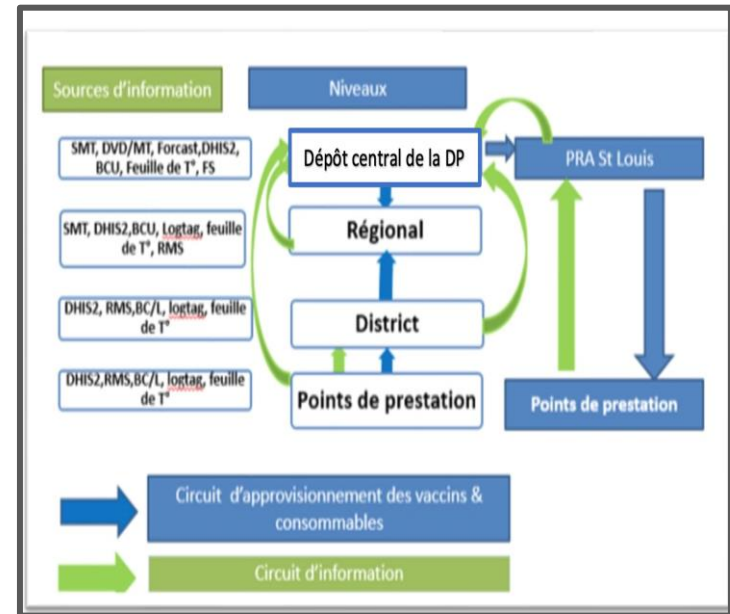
Sources d'information

Niveaux

SMT, DVD/MT, Forcast,DHIS2, BCU, Feuille de T°, FS

Dépôt central de la DP

PRA St Louis

SMT, DHIS2,BCU, Logtag, feuille de T°, RMS

Régional

DHIS2, RMS,BC/L, logtag, feuille de T°

District

DHIS2,RMS,BC/L, logtag, feuille de T°

Points de prestation

Points de prestation

Circuit d'approvisionnement des vaccins & consommables

Circuit d'information